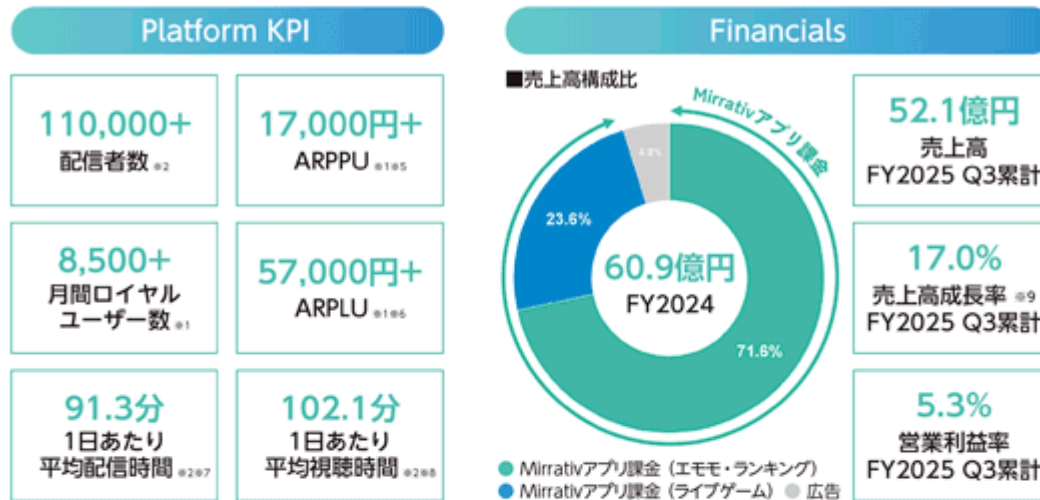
Platform KPI

110,000+
配信者数 ※2

17,000円+
ARPPU ※1※5

8,500+
月間ロイヤルユーザー数 ※1

57,000円+
ARPLU ※1※6

91.3分
1日あたり平均配信時間 ※2※7

102.1分
1日あたり平均視聴時間 ※2※8

Financials

■売上高構成比

Mirrativアプリ課金

4.8%
23.6%
71.6%

60.9億円
FY2024

● Mirrativアプリ課金（エモモ・ランキング）
● Mirrativアプリ課金（ライブゲーム） ● 広告

52.1億円
売上高
FY2025 Q3累計

17.0%
売上高成長率 ※9
FY2025 Q3累計

5.3%
営業利益率
FY2025 Q3累計